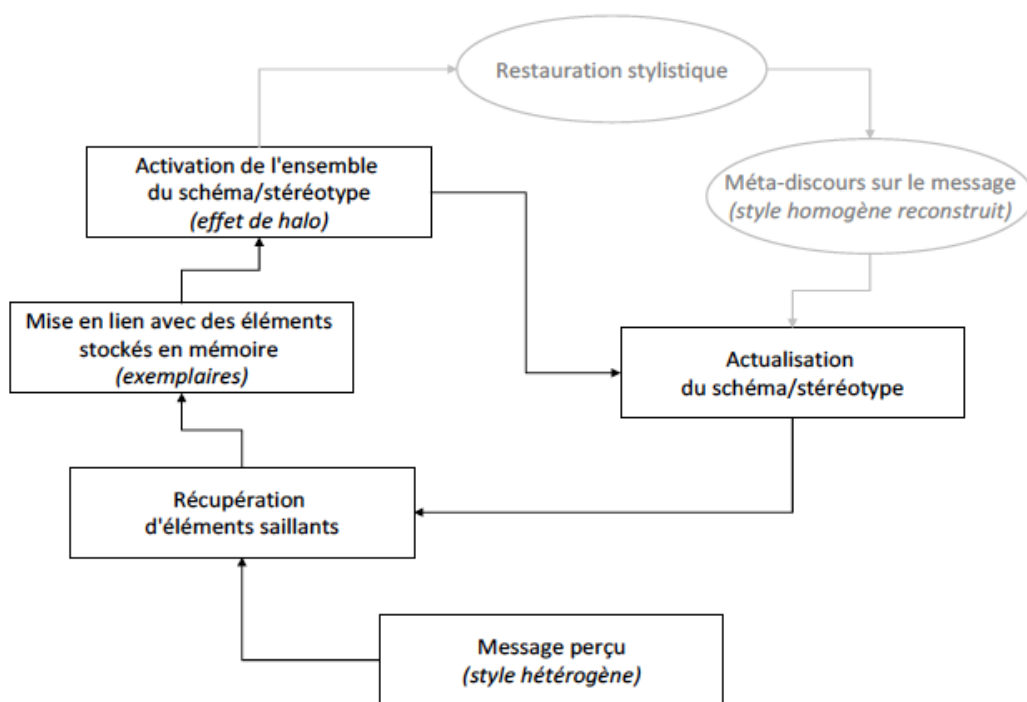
Restauration stylistique

Activation de l'ensemble du schéma/stéréotype
*(effet de halo)*

Méta-discours sur le message
*(style homogène reconstruit)*

Mise en lien avec des éléments stockés en mémoire
*(exemplaires)*

Actualisation du schéma/stéréotype

Récupération d'éléments saillants

Message perçu
*(style hétérogène)*